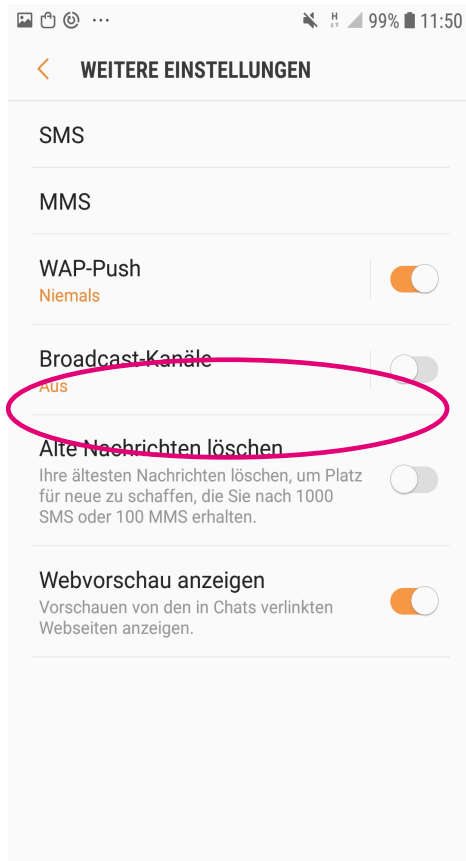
99% 11:50

WEITERE EINSTELLUNGEN

SMS

MMS

WAP-Push
Niemals

Broadcast-Kanäle
Aus

Alte Nachrichten löschen
Ihre ältesten Nachrichten löschen, um Platz für neue zu schaffen, die Sie nach 1000 SMS oder 100 MMS erhalten.

Webvorschau anzeigen
Vorschauen von den in Chats verlinkten Webseiten anzeigen.